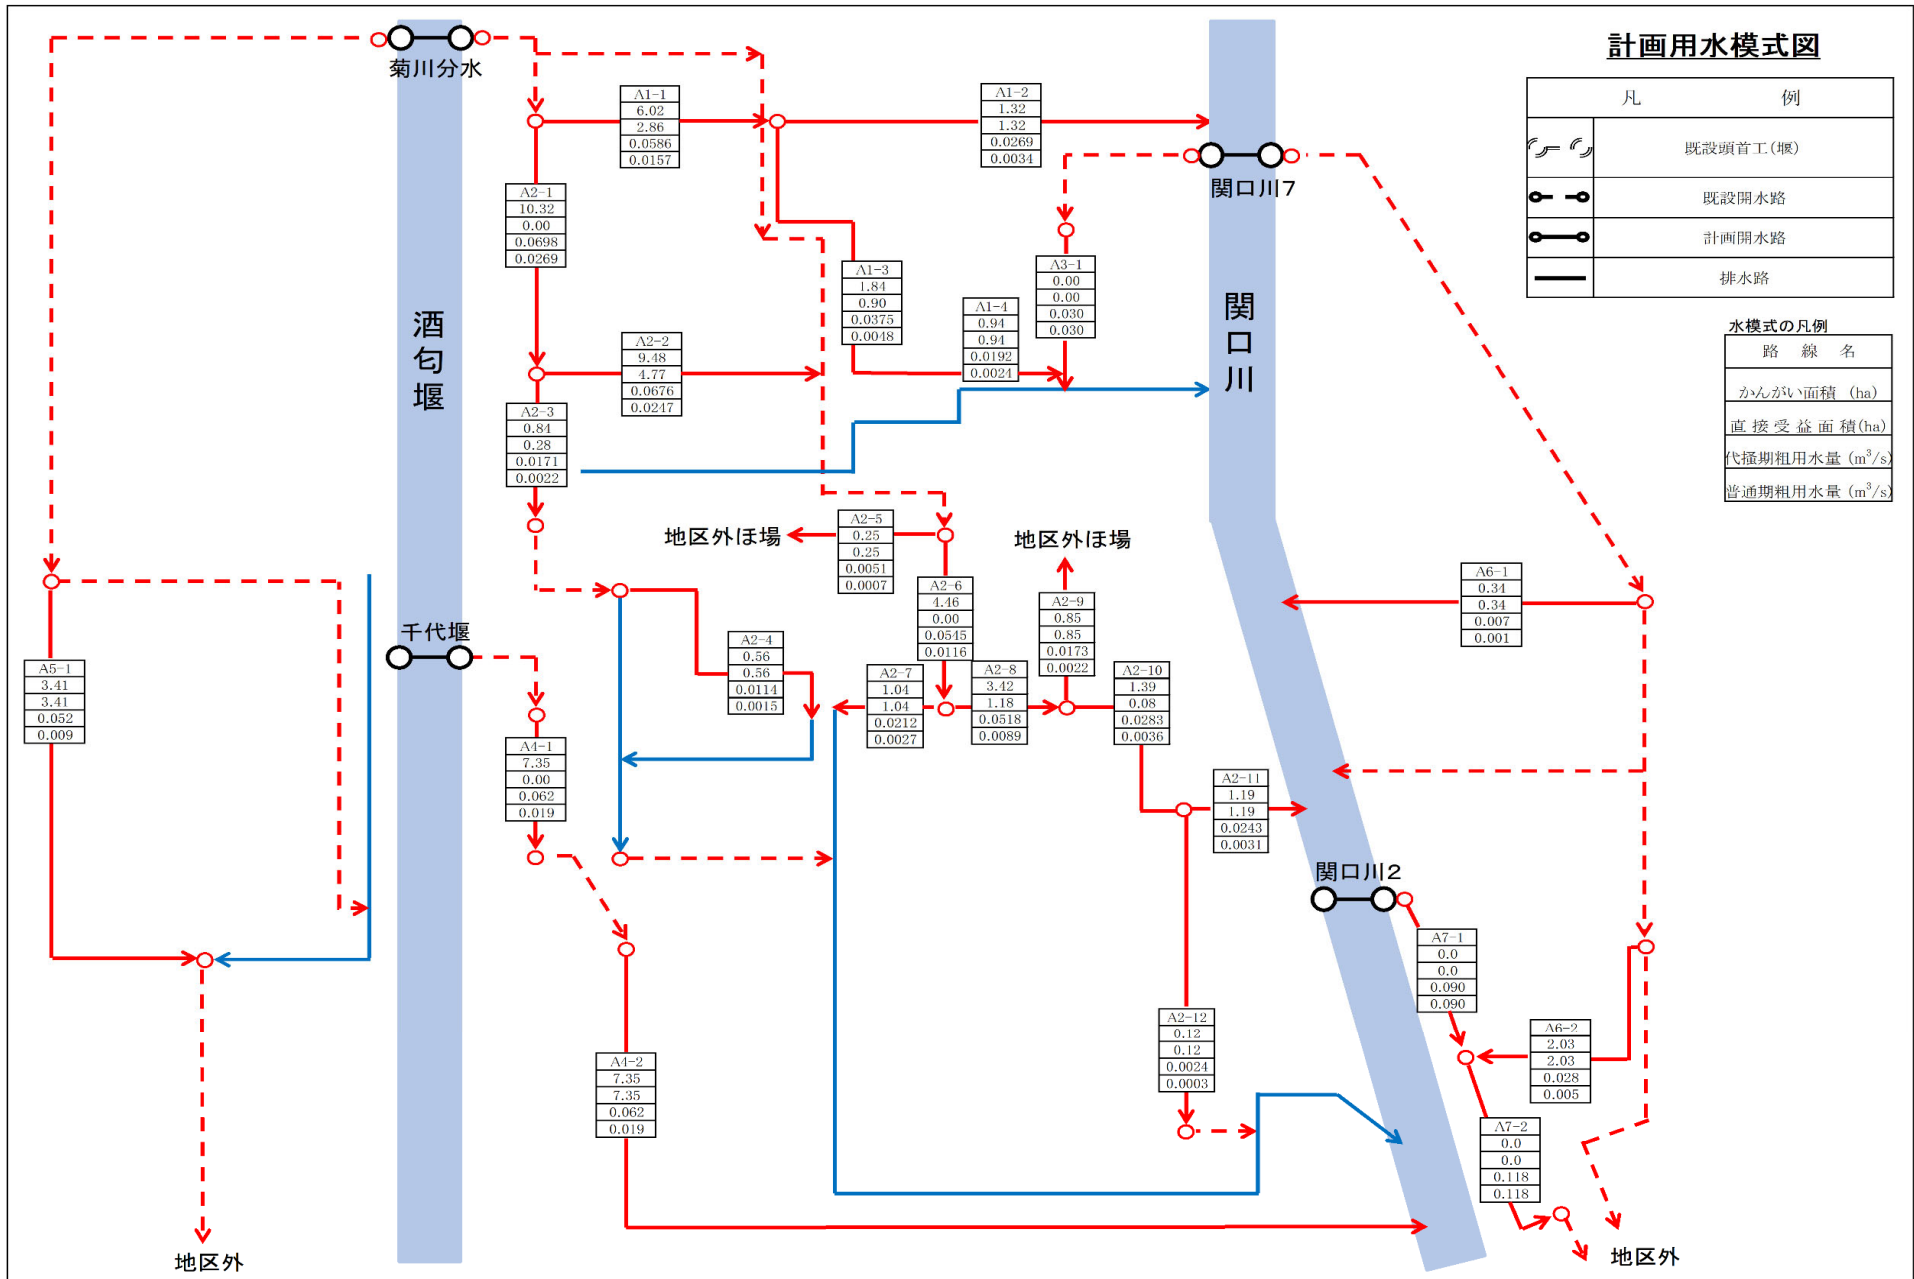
計画用水模式図

| 凡 | 例 |
|---|---|
| | 既設頭首工（堰） |
| | 既設開水路 |
| | 計画開水路 |
| | 排水路 |

水模式の凡例

| 路　線　名 |
|---|
| かんがい面積　(ha) |
| 直接受益面積(ha) |
| 代掻期粗用水量 ($m^3/s$) |
| 普通期粗用水量 ($m^3/s$) |

菊川分水

酒匂堰

千代堰

関口川7

関口川

関口川2

| A1−1 |
|---|
| 6.02 |
| 2.86 |
| 0.0586 |
| 0.0157 |

| A1−2 |
|---|
| 1.32 |
| 1.32 |
| 0.0269 |
| 0.0034 |

| A2−1 |
|---|
| 10.32 |
| 0.00 |
| 0.0698 |
| 0.0269 |

| A1−3 |
|---|
| 1.84 |
| 0.90 |
| 0.0375 |
| 0.0048 |

| A1−4 |
|---|
| 0.94 |
| 0.94 |
| 0.0192 |
| 0.0024 |

| A3−1 |
|---|
| 0.00 |
| 0.00 |
| 0.030 |
| 0.030 |

| A2−2 |
|---|
| 9.48 |
| 4.77 |
| 0.0676 |
| 0.0247 |

| A2−3 |
|---|
| 0.84 |
| 0.28 |
| 0.0171 |
| 0.0022 |

地区外ほ場

| A2−5 |
|---|
| 0.25 |
| 0.25 |
| 0.0051 |
| 0.0007 |

地区外ほ場

| A6−1 |
|---|
| 0.34 |
| 0.34 |
| 0.007 |
| 0.001 |

| A2−6 |
|---|
| 4.46 |
| 0.00 |
| 0.0545 |
| 0.0116 |

| A2−9 |
|---|
| 0.85 |
| 0.85 |
| 0.0173 |
| 0.0022 |

| A5−1 |
|---|
| 3.41 |
| 3.41 |
| 0.052 |
| 0.009 |

| A2−4 |
|---|
| 0.56 |
| 0.56 |
| 0.0114 |
| 0.0015 |

| A2−7 |
|---|
| 1.04 |
| 1.04 |
| 0.0212 |
| 0.0027 |

| A2−8 |
|---|
| 3.42 |
| 1.18 |
| 0.0518 |
| 0.0089 |

| A2−10 |
|---|
| 1.39 |
| 0.08 |
| 0.0283 |
| 0.0036 |

| A4−1 |
|---|
| 7.35 |
| 0.00 |
| 0.062 |
| 0.019 |

| A2−11 |
|---|
| 1.19 |
| 1.19 |
| 0.0243 |
| 0.0031 |

| A7−1 |
|---|
| 0.0 |
| 0.0 |
| 0.090 |
| 0.090 |

| A6−2 |
|---|
| 2.03 |
| 2.03 |
| 0.028 |
| 0.005 |

| A2−12 |
|---|
| 0.12 |
| 0.12 |
| 0.0024 |
| 0.0003 |

| A4−2 |
|---|
| 7.35 |
| 7.35 |
| 0.062 |
| 0.019 |

| A7−2 |
|---|
| 0.0 |
| 0.0 |
| 0.118 |
| 0.118 |

地区外

地区外